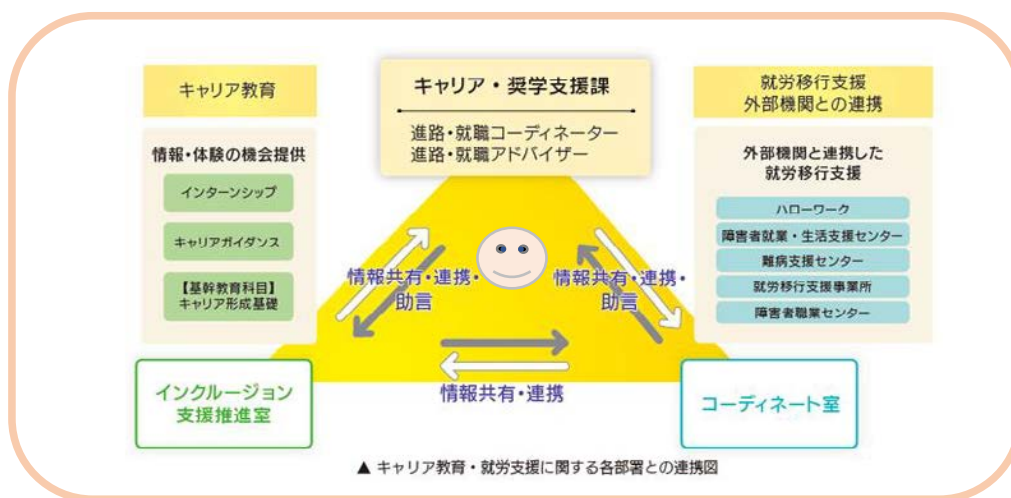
キャリア教育

情報・体験の機会提供

インターンシップ

キャリアガイダンス

【基幹教育科目】
キャリア形成基礎

キャリア・奨学支援課

進路・就職コーディネーター
進路・就職アドバイザー

就労移行支援
外部機関との連携

外部機関と連携した
就労移行支援

ハローワーク

障害者就業・生活支援センター

難病支援センター

就労移行支援事業所

障害者職業センター

情報共有・連携・
助言

情報共有・連携・
助言

情報共有・連携

インクルージョン
支援推進室

コーディネート室

▲ キャリア教育・就労支援に関する各部署との連携図